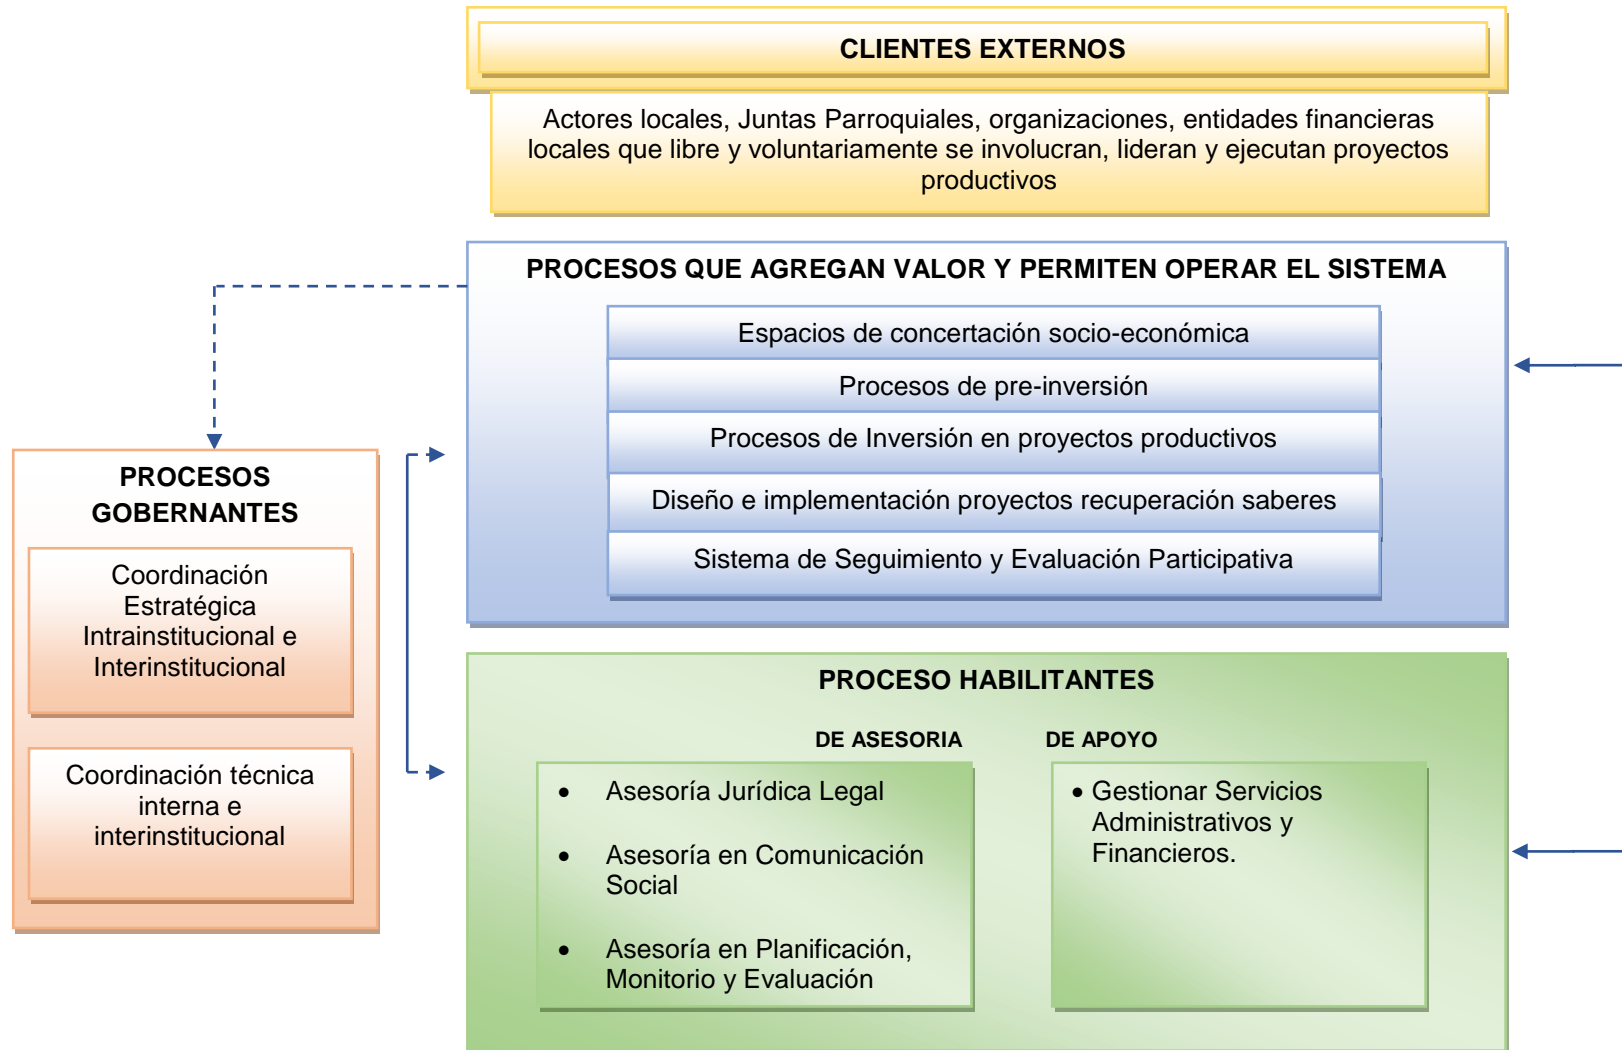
CLIENTES EXTERNOS

Actores locales, Juntas Parroquiales, organizaciones, entidades financieras locales que libre y voluntariamente se involucran, lideran y ejecutan proyectos productivos

PROCESOS QUE AGREGAN VALOR Y PERMITEN OPERAR EL SISTEMA

Espacios de concertación socio-económica

Procesos de pre-inversión

Procesos de Inversión en proyectos productivos

Diseño e implementación proyectos recuperación saberes

Sistema de Seguimiento y Evaluación Participativa

PROCESOS GOBERNANTES

Coordinación Estratégica Intrainstitucional e Interinstitucional

Coordinación técnica interna e interinstitucional

PROCESO HABILITANTES

DE ASESORIA

DE APOYO

- Asesoría Jurídica Legal
- Asesoría en Comunicación Social
- Asesoría en Planificación, Monitorio y Evaluación

- Gestionar Servicios Administrativos y Financieros.